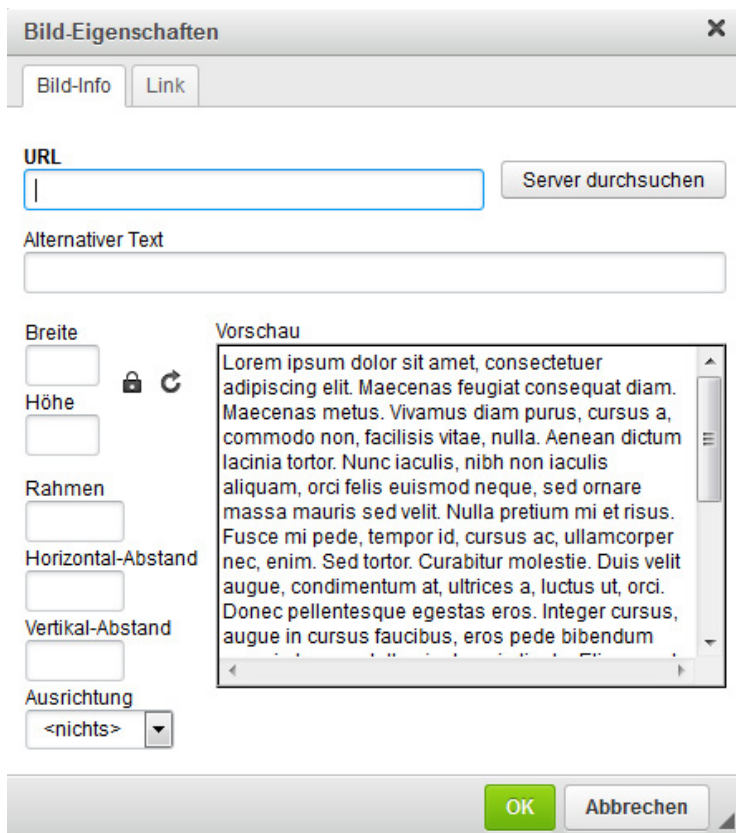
Bild-Eigenschaften

Bild-Info | Link

URL

Server durchsuchen

Alternativer Text

Breite

Höhe

Rahmen

Horizontal-Abstand

Vertikal-Abstand

Ausrichtung

<nichts>

Vorschau

Lorem ipsum dolor sit amet, consectetuer adipiscing elit. Maecenas feugiat consequat diam. Maecenas metus. Vivamus diam purus, cursus a, commodo non, facilisis vitae, nulla. Aenean dictum lacinia tortor. Nunc iaculis, nibh non iaculis aliquam, orci felis euismod neque, sed ornare massa mauris sed velit. Nulla pretium mi et risus. Fusce mi pede, tempor id, cursus ac, ullamcorper nec, enim. Sed tortor. Curabitur molestie. Duis velit augue, condimentum at, ultrices a, luctus ut, orci. Donec pellentesque egestas eros. Integer cursus, augue in cursus faucibus, eros pede bibendum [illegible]

OK

Abbrechen